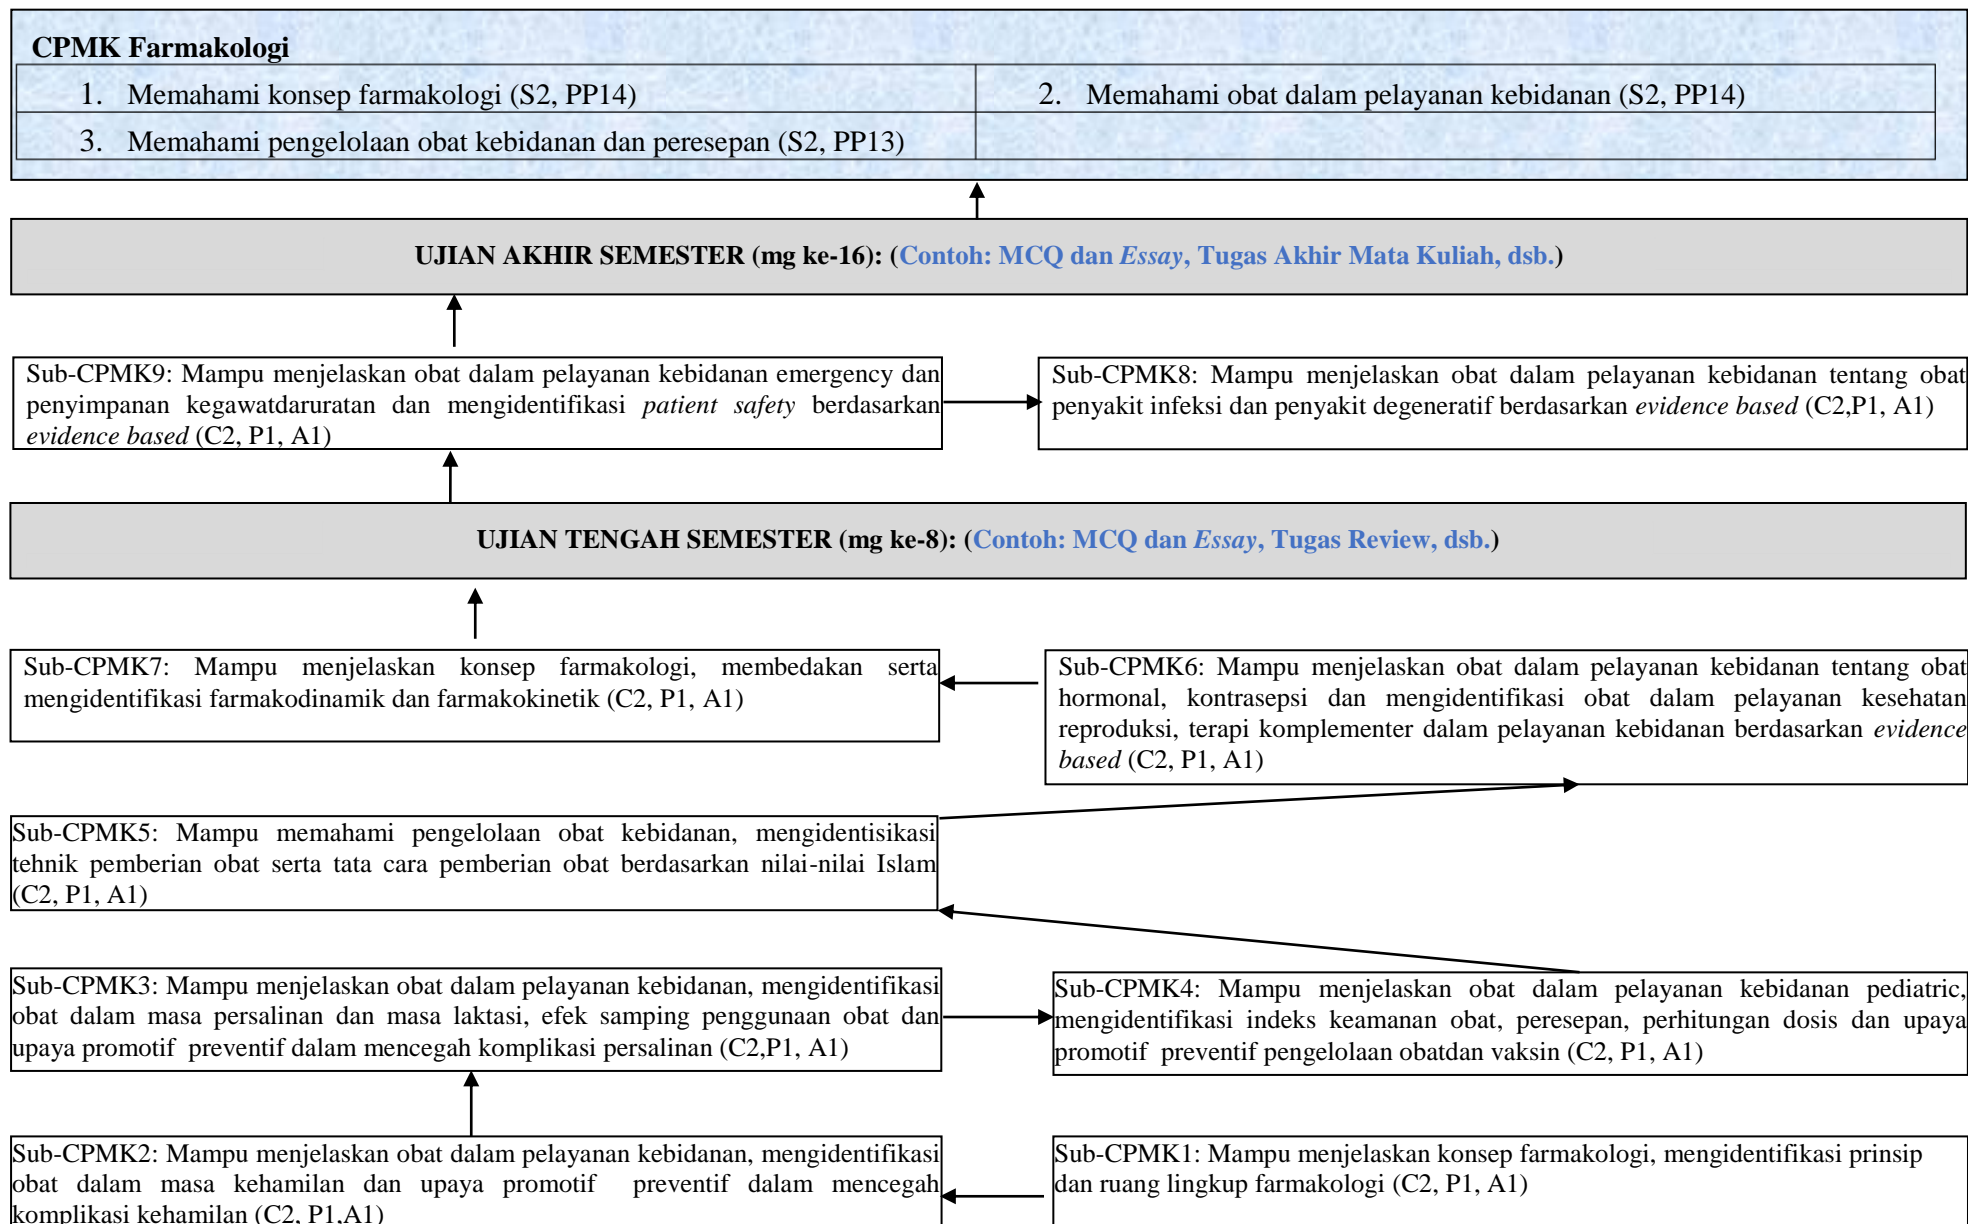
CPMK Farmakologi

| 1. Memahami konsep farmakologi (S2, PP14) | 2. Memahami obat dalam pelayanan kebidanan (S2, PP14) |
|---|---|
| 3. Memahami pengelolaan obat kebidanan dan peresepan (S2, PP13) | |

UJIAN AKHIR SEMESTER (mg ke-16): (Contoh: MCQ dan Essay, Tugas Akhir Mata Kuliah, dsb.)

Sub-CPMK9: Mampu menjelaskan obat dalam pelayanan kebidanan emergency dan penyimpanan kegawatdaruratan dan mengidentifikasi patient safety berdasarkan evidence based (C2, P1, A1)

Sub-CPMK8: Mampu menjelaskan obat dalam pelayanan kebidanan tentang obat penyakit infeksi dan penyakit degeneratif berdasarkan evidence based (C2,P1, A1)

UJIAN TENGAH SEMESTER (mg ke-8): (Contoh: MCQ dan Essay, Tugas Review, dsb.)

Sub-CPMK7: Mampu menjelaskan konsep farmakologi, membedakan serta mengidentifikasi farmakodinamik dan farmakokinetik (C2, P1, A1)

Sub-CPMK6: Mampu menjelaskan obat dalam pelayanan kebidanan tentang obat hormonal, kontrasepsi dan mengidentifikasi obat dalam pelayanan kesehatan reproduksi, terapi komplementer dalam pelayanan kebidanan berdasarkan evidence based (C2, P1, A1)

Sub-CPMK5: Mampu memahami pengelolaan obat kebidanan, mengidentisikasi tehnik pemberian obat serta tata cara pemberian obat berdasarkan nilai-nilai Islam (C2, P1, A1)

Sub-CPMK3: Mampu menjelaskan obat dalam pelayanan kebidanan, mengidentifikasi obat dalam masa persalinan dan masa laktasi, efek samping penggunaan obat dan upaya promotif preventif dalam mencegah komplikasi persalinan (C2,P1, A1)

Sub-CPMK4: Mampu menjelaskan obat dalam pelayanan kebidanan pediatric, mengidentifikasi indeks keamanan obat, peresepan, perhitungan dosis dan upaya promotif preventif pengelolaan obatdan vaksin (C2, P1, A1)

Sub-CPMK2: Mampu menjelaskan obat dalam pelayanan kebidanan, mengidentifikasi obat dalam masa kehamilan dan upaya promotif preventif dalam mencegah komplikasi kehamilan (C2, P1,A1)

Sub-CPMK1: Mampu menjelaskan konsep farmakologi, mengidentifikasi prinsip dan ruang lingkup farmakologi (C2, P1, A1)